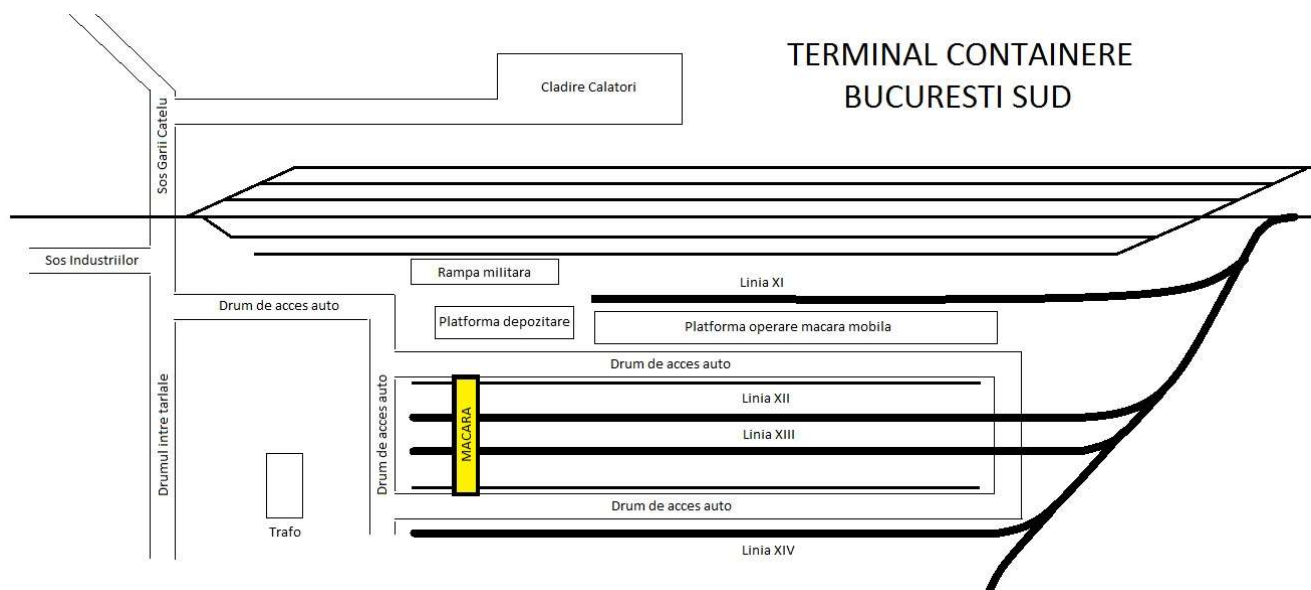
TERMINAL CONTAINERE
BUCURESTI SUD

Cladire Calatori

Sos Garii Catelu

Sos Industriilor

Rampa militara

Linia XI

Drum de acces auto

Platforma depozitare

Platforma operare macara mobila

Drum de acces auto

Drumul intre tarlale

Drum de acces auto

MACARA

Linia XII

Linia XIII

Drum de acces auto

Trafo

Linia XIV